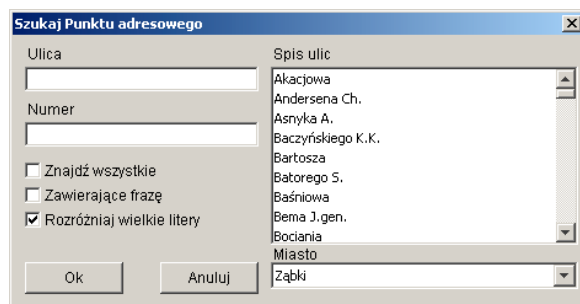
Szukaj Punktu adresowego

Ulica

Numer

Znajdź wszystkie

Zawierające frazę

Rozróżniaj wielkie litery

Ok

Anuluj

Spis ulic

Akacjowa
Andersena Ch.
Asnyka A.
Baczyńskiego K.K.
Bartosza
Batorego S.
Baśniowa
Bema J.gen.
Bociania

Miasto

Ząbki